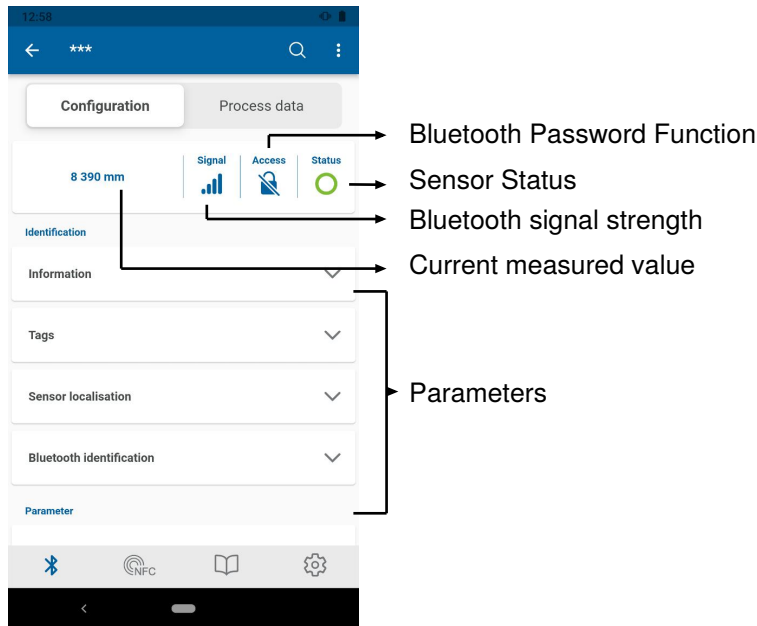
12:58

***

Configuration

Process data

8 390 mm

Signal

Access

Status

Identification

Information

Tags

Sensor localisation

Bluetooth identification

Parameter

NFC

Bluetooth Password Function

Sensor Status

Bluetooth signal strength

Current measured value

Parameters